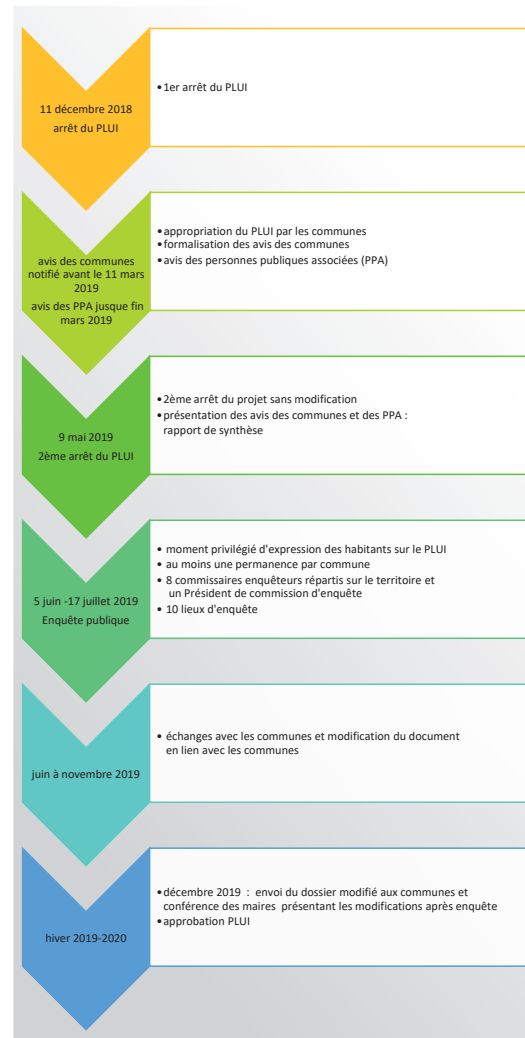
11 décembre 2018
arrêt du PLUI

• 1er arrêt du PLUI

avis des communes notifié avant le 11 mars 2019
avis des PPA jusque fin mars 2019

• appropriation du PLUI par les communes
• formalisation des avis des communes
• avis des personnes publiques associées (PPA)

9 mai 2019
2ème arrêt du PLUI

• 2ème arrêt du projet sans modification
• présentation des avis des communes et des PPA : rapport de synthèse

5 juin -17 juillet 2019
Enquête publique

• moment privilégié d'expression des habitants sur le PLUI
• au moins une permanence par commune
• 8 commissaires enquêteurs répartis sur le territoire et un Président de commission d'enquête
• 10 lieux d'enquête

juin à novembre 2019

• échanges avec les communes et modification du document en lien avec les communes

hiver 2019-2020

• décembre 2019 : envoi du dossier modifié aux communes et conférence des maires présentant les modifications après enquête
• approbation PLUI